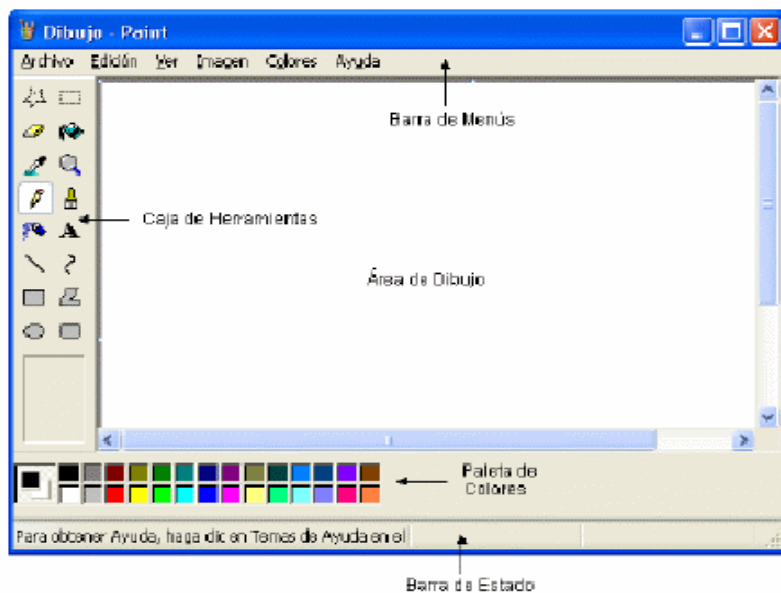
Dibujo - Paint

Archivo Edición Ver Imagen Colores Ayuda

Barra de Menús

Caja de Herramientas

A

Área de Dibujo

Paleta de Colores

Para obtener Ayuda, haga clic en Temas de Ayuda en el

Barra de Estado